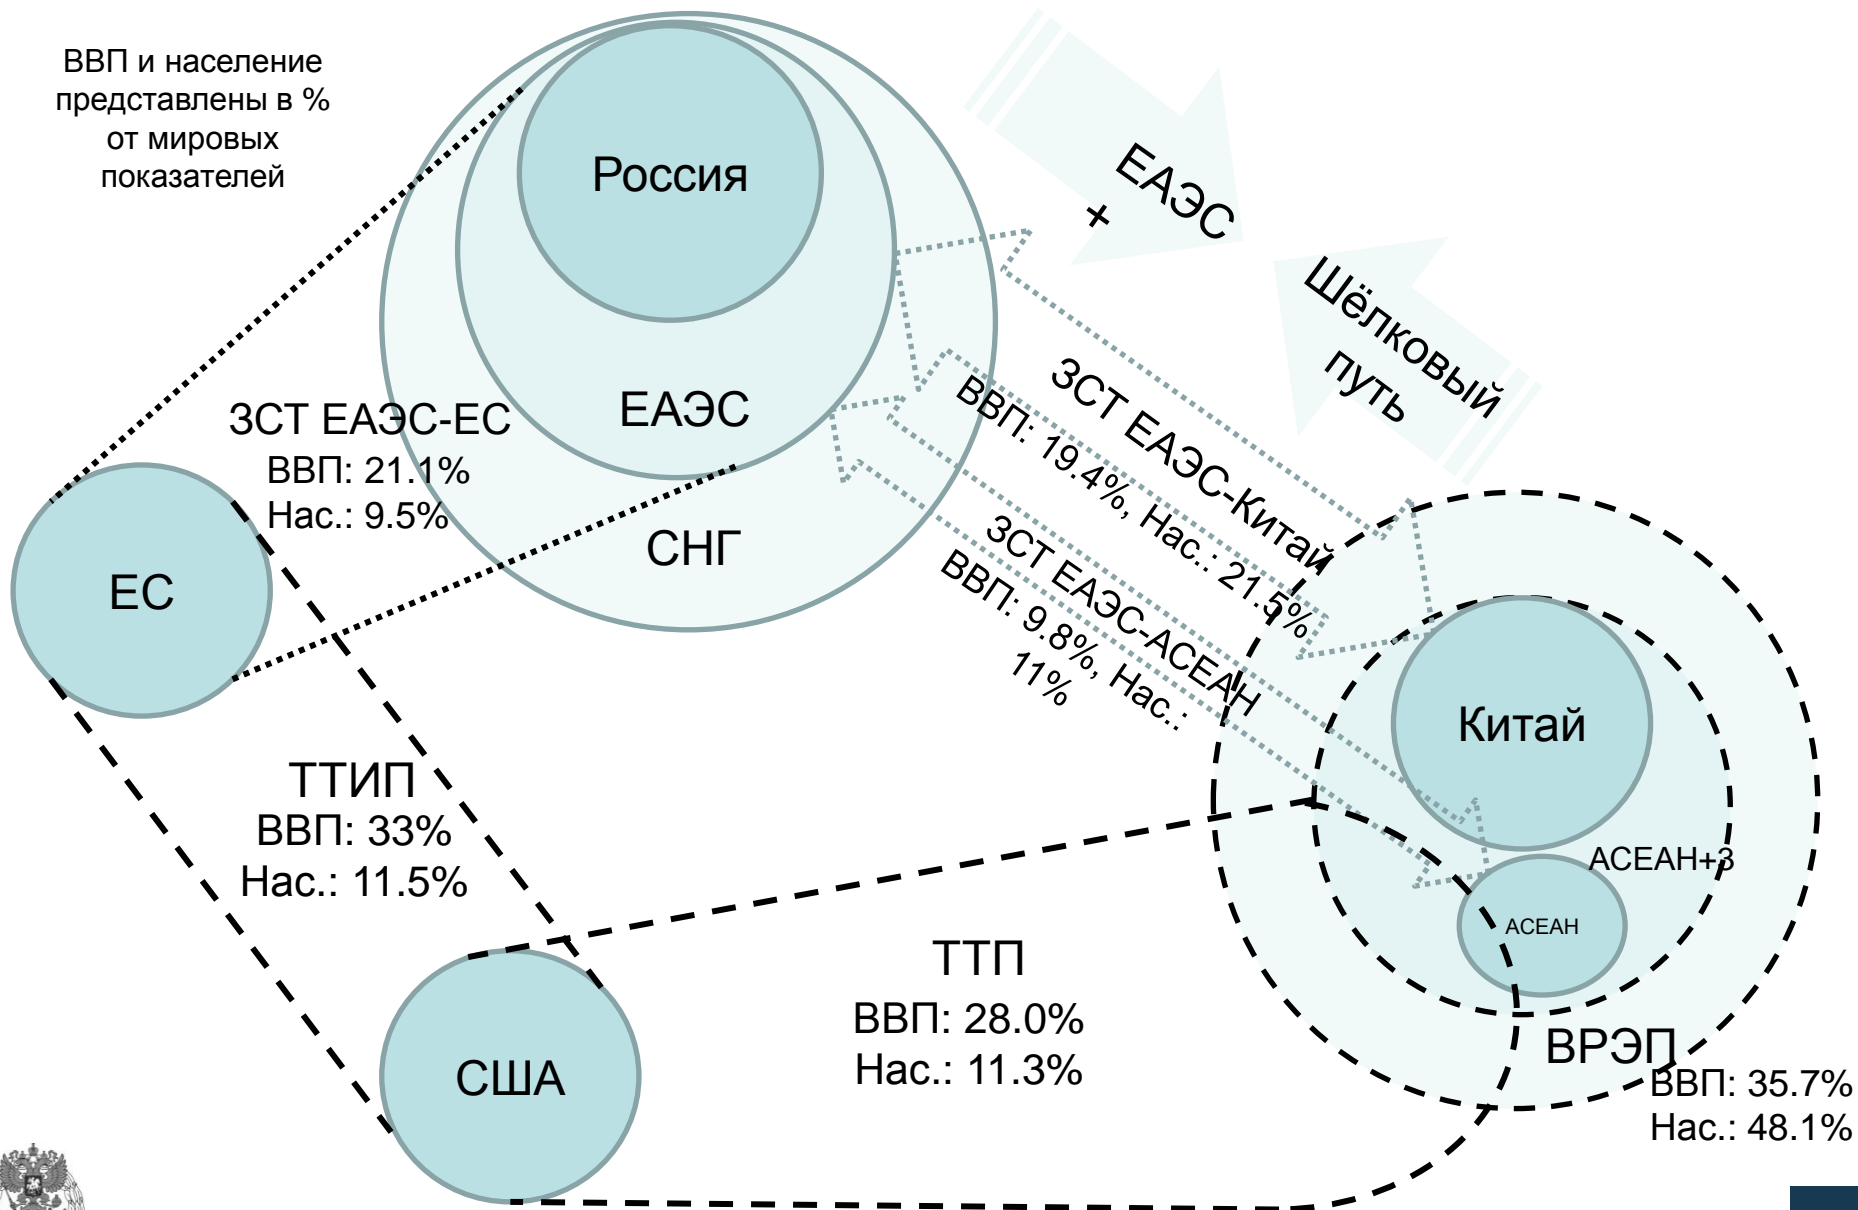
ВВП и население представлены в % от мировых показателей

Россия

ЕАЭС

СНГ

ЕАЭС
+
Шёлковый путь

ЗСТ ЕАЭС-ЕС
ВВП: 21.1%
Нас.: 9.5%

ЕС

ЗСТ ЕАЭС-Китай
ВВП: 19.4%, Нас.: 21.5%

ЗСТ ЕАЭС-АСЕАН
ВВП: 9.8%, Нас.: 11%

Китай

АСЕАН+3

АСЕАН

ТТИП
ВВП: 33%
Нас.: 11.5%

ТТП
ВВП: 28.0%
Нас.: 11.3%

США

ВРЭП
ВВП: 35.7%
Нас.: 48.1%